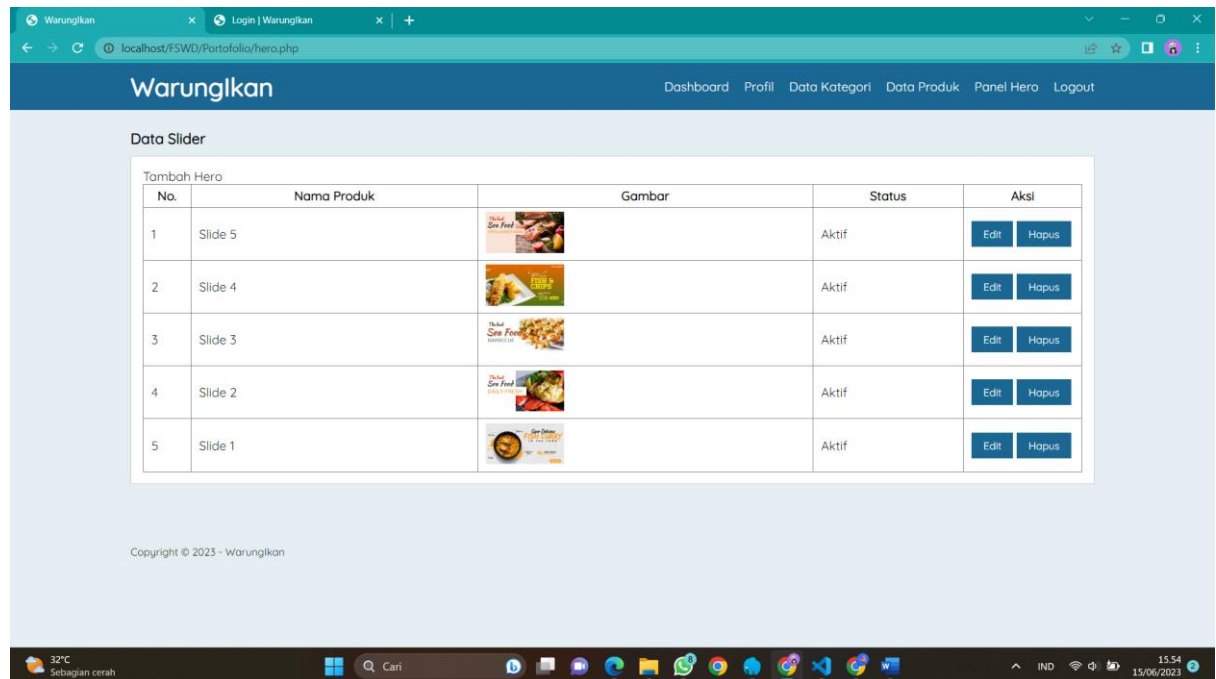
Warunglkan × Login | Warunglkan × +

localhost/FSWD/Portofolio/hero.php

Warunglkan

Dashboard Profil Data Kategori Data Produk Panel Hero Logout

Data Slider

Tambah Hero

| No. | Nama Produk | Gambar | Status | Aksi |
|---|---|---|---|---|
| 1 | Slide 5 | The best Sea Food | Aktif | Edit Hapus |
| 2 | Slide 4 | FISH CHIPS | Aktif | Edit Hapus |
| 3 | Slide 3 | The best Sea Food BARBECUE | Aktif | Edit Hapus |
| 4 | Slide 2 | The best Sea Food DAILY FRESH | Aktif | Edit Hapus |
| 5 | Slide 1 | Super Delicious FISH CURRY | Aktif | Edit Hapus |

Copyright © 2023 - Warunglkan

32°C Sebagian cerah

Cari

IND 15.54 15/06/2023